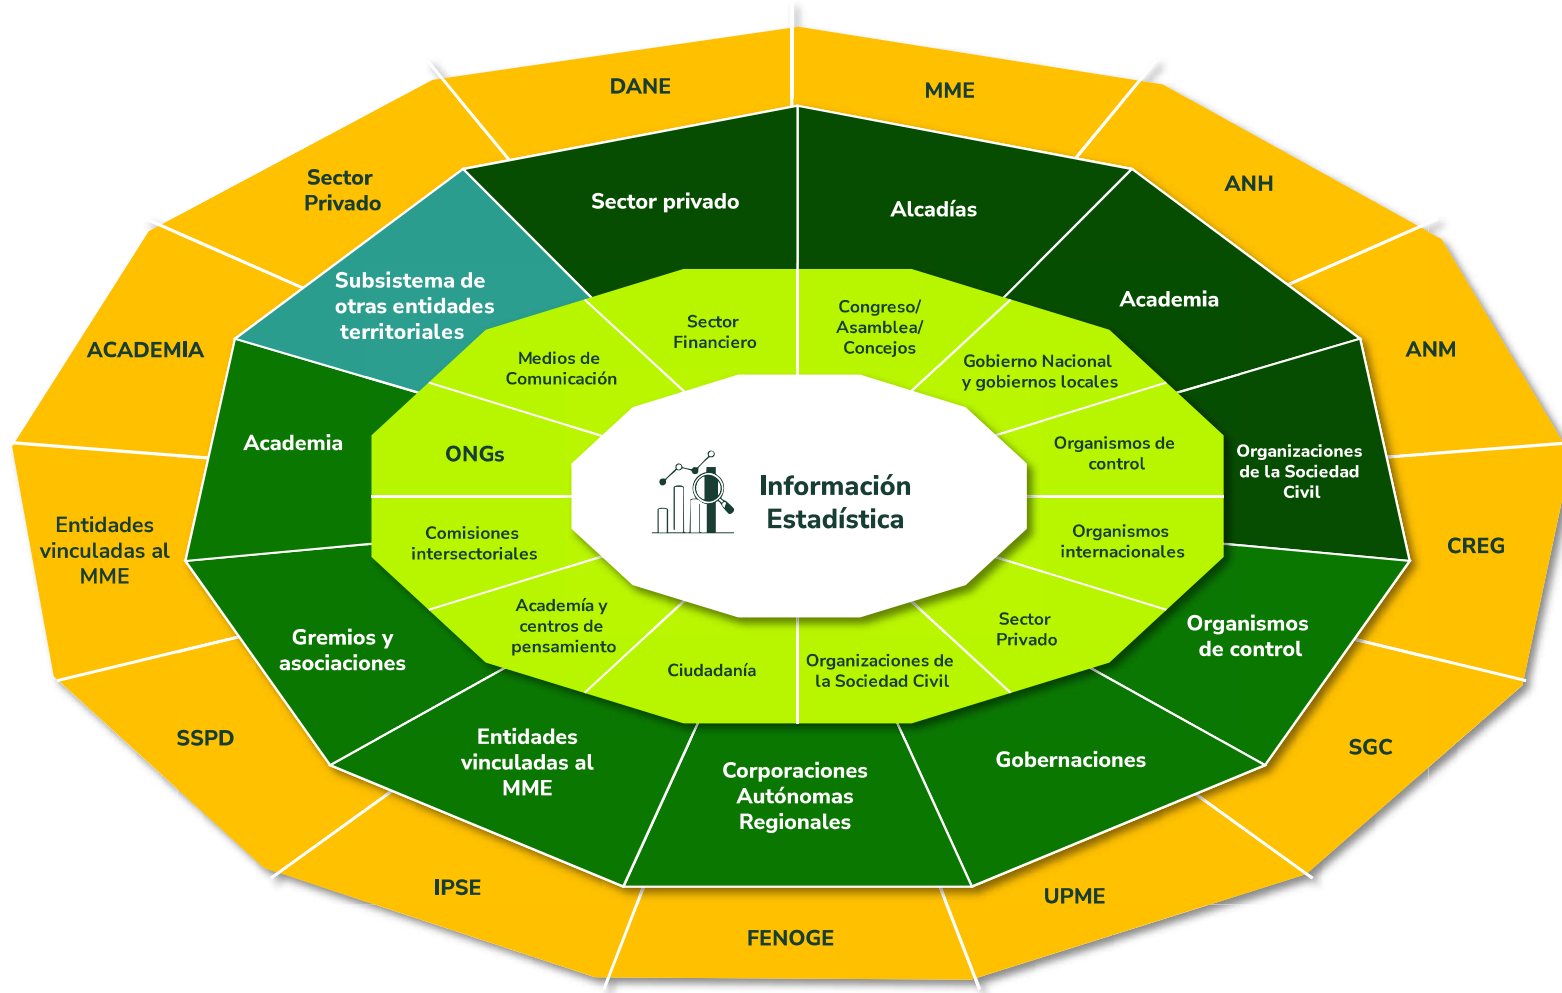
Información Estadística

Sector Financiero

Congreso/ Asamblea/ Concejos

Gobierno Nacional y gobiernos locales

Organismos de control

Organismos internacionales

Sector Privado

Organizaciones de la Sociedad Civil

Ciudadanía

Academía y centros de pensamiento

Comisiones intersectoriales

ONGs

Medios de Comunicación

Sector privado

Alcadías

Academia

Organizaciones de la Sociedad Civil

Organismos de control

Gobernaciones

Corporaciones Autónomas Regionales

Entidades vinculadas al MME

Gremios y asociaciones

Academia

Subsistema de otras entidades territoriales

DANE

MME

ANH

ANM

CREG

SGC

UPME

FENOGE

IPSE

SSPD

Entidades vinculadas al MME

ACADEMIA

Sector Privado